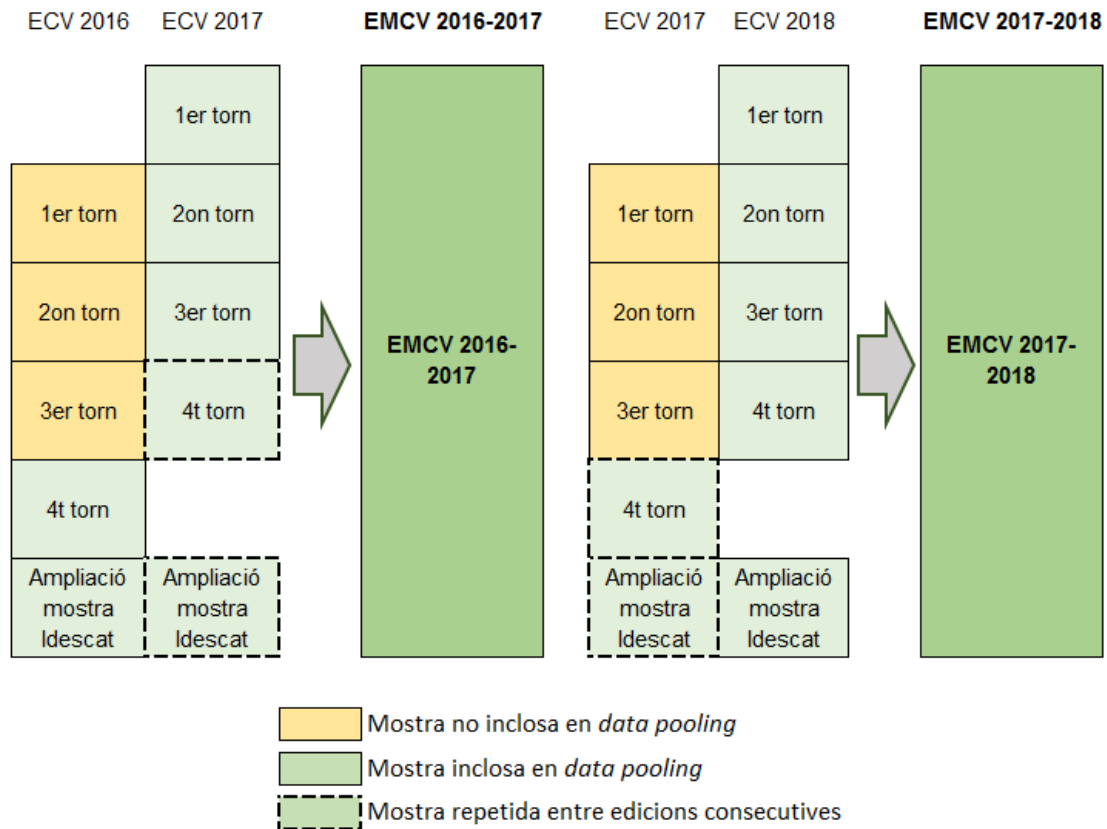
ECV 2016 ECV 2017 EMCV 2016-2017 ECV 2017 ECV 2018 EMCV 2017-2018

1er torn
1er torn 2on torn
2on torn 3er torn
3er torn 4t torn
4t torn
Ampliació mostra Idescat Ampliació mostra Idescat

EMCV 2016-2017

1er torn
1er torn 2on torn
2on torn 3er torn
3er torn 4t torn
4t torn
Ampliació mostra Idescat Ampliació mostra Idescat

EMCV 2017-2018

Mostra no inclosa en *data pooling*
Mostra inclosa en *data pooling*
Mostra repetida entre edicions consecutives